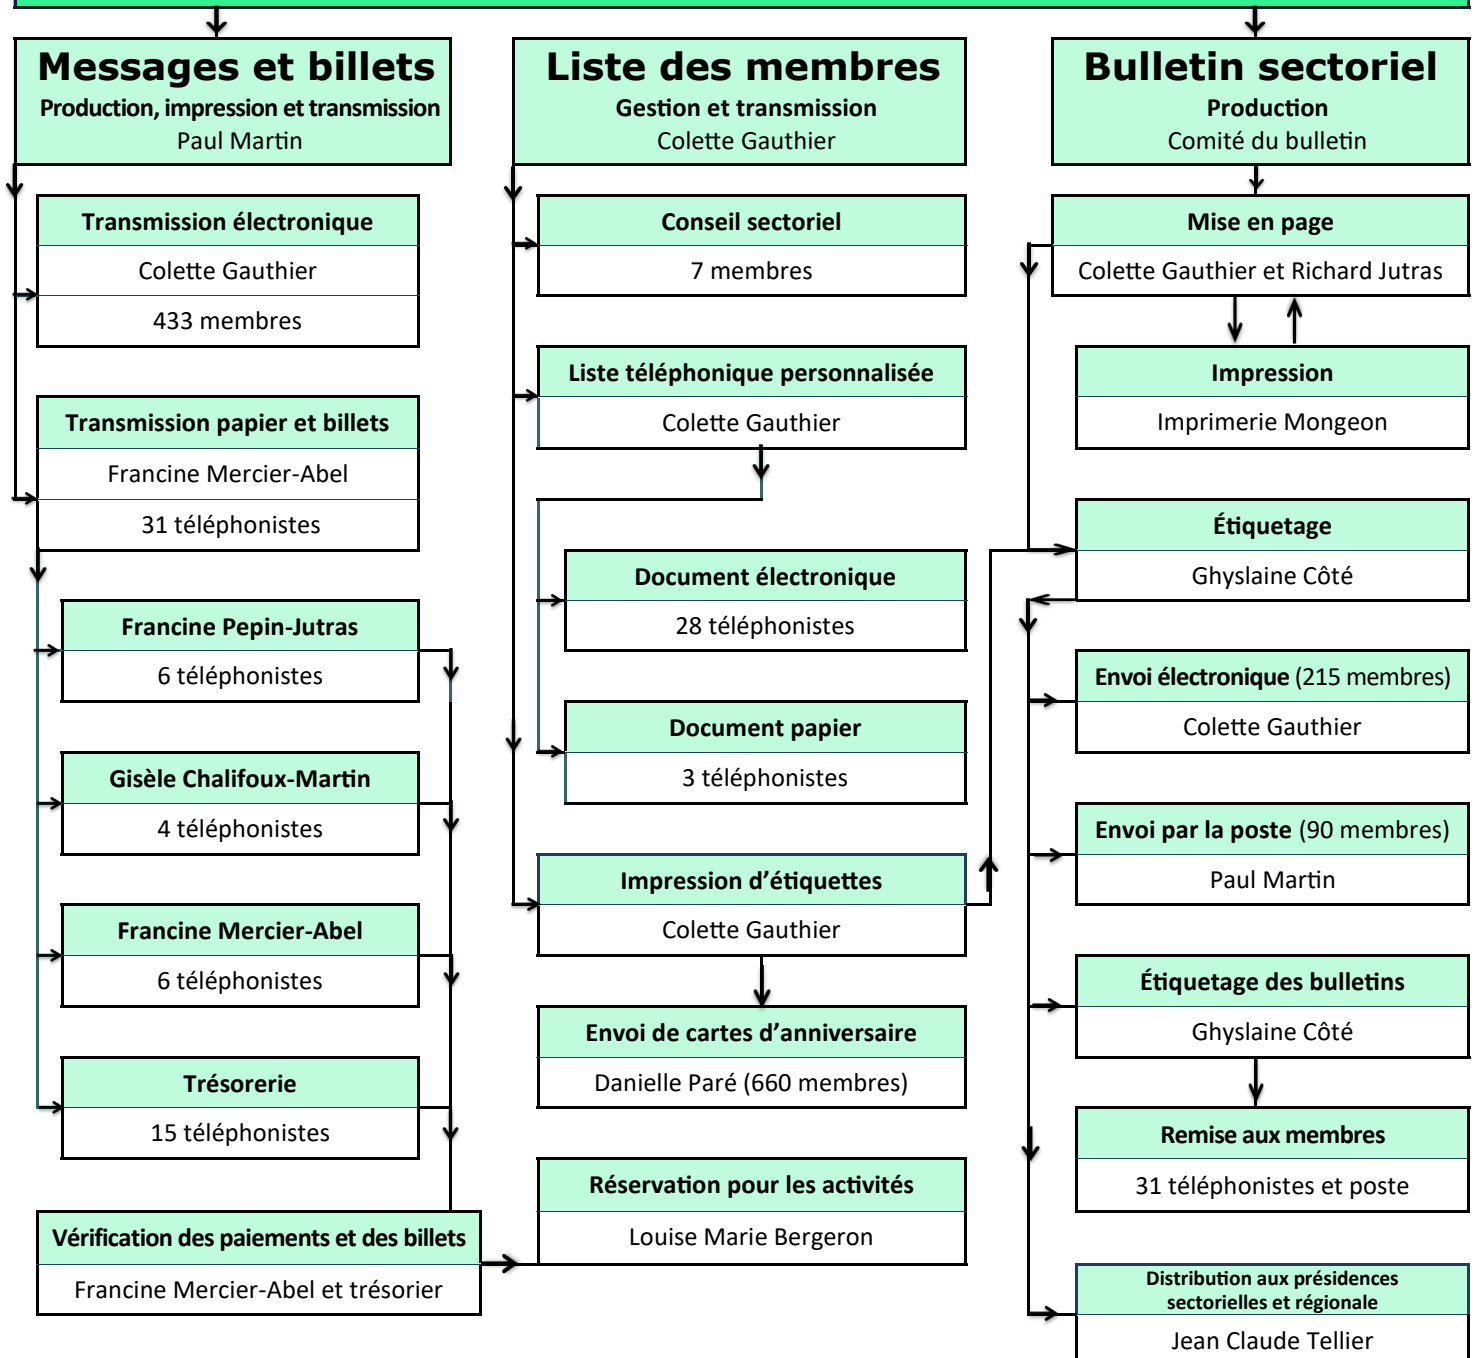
Messages et billets
Production, impression et transmission
Paul Martin

Transmission électronique
Colette Gauthier
433 membres

Transmission papier et billets
Francine Mercier-Abel
31 téléphonistes

Francine Pepin-Jutras
6 téléphonistes

Gisèle Chalifoux-Martin
4 téléphonistes

Francine Mercier-Abel
6 téléphonistes

Trésorerie
15 téléphonistes

Vérification des paiements et des billets
Francine Mercier-Abel et trésorier

Liste des membres
Gestion et transmission
Colette Gauthier

Conseil sectoriel
7 membres

Liste téléphonique personnalisée
Colette Gauthier

Document électronique
28 téléphonistes

Document papier
3 téléphonistes

Impression d'étiquettes
Colette Gauthier

Envoi de cartes d'anniversaire
Danielle Paré (660 membres)

Réservation pour les activités
Louise Marie Bergeron

Bulletin sectoriel
Production
Comité du bulletin

Mise en page
Colette Gauthier et Richard Jutras

Impression
Imprimerie Mongeon

Étiquetage
Ghyslaine Côté

Envoi électronique (215 membres)
Colette Gauthier

Envoi par la poste (90 membres)
Paul Martin

Étiquetage des bulletins
Ghyslaine Côté

Remise aux membres
31 téléphonistes et poste

Distribution aux présidences sectorielles et régionale
Jean Claude Tellier